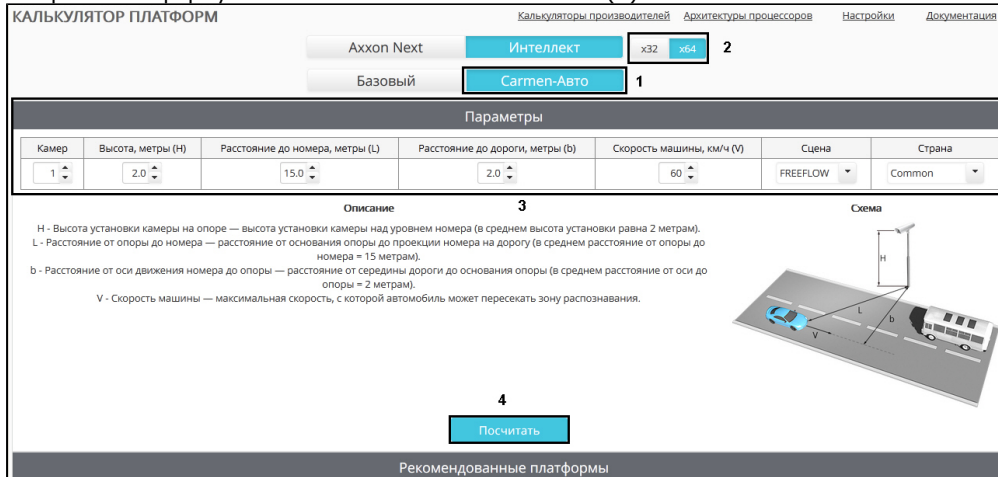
КАЛЬКУЛЯТОР ПЛАТФОРМ

Калькуляторы производителей Архитектуры процессоров Настройки Документация

Axxon Next Интеллект

x32 x64 2

Базовый Carmen-Авто 1

Параметры

| Камер | Высота, метры (H) | Расстояние до номера, метры (L) | Расстояние до дороги, метры (b) | Скорость машины, км/ч (V) | Сцена | Страна |
|---|---|---|---|---|---|---|
| 1 | 2.0 | 15.0 | 2.0 | 60 | FREEFLOW | Common |

3

Описание

H - Высота установки камеры на опоре — высота установки камеры над уровнем номера (в среднем высота установки равна 2 метрам).
L - Расстояние от опоры до номера — расстояние от основания опоры до проекции номера на дорогу (в среднем расстояние от опоры до номера = 15 метрам).
b - Расстояние от оси движения номера до опоры — расстояние от середины дороги до основания опоры (в среднем расстояние от оси до опоры = 2 метрам).
V - Скорость машины — максимальная скорость, с которой автомобиль может пересекать зону распознавания.

Схема

H

L

b

V

4

Посчитать

Рекомендованные платформы